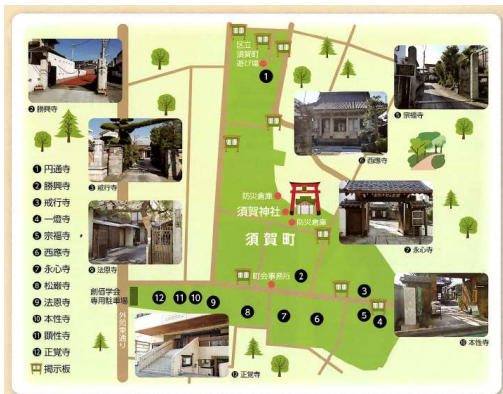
区立
須賀町
遊び場

❶ 円通寺
❷ 勝興寺
❸ 戒行寺
❹ 一行院
❺ 宗福寺
❻ 西應寺
❼ 永心寺
❽ 松巌寺
❾ 法恩寺
❿ 本性寺
⓫ 顕性寺
⓬ 正覚寺
掲示板

❷ 勝興寺
❸ 戒行寺
❾ 法恩寺
❺ 宗福寺
❻ 西應寺
❼ 永心寺
❿ 本性寺
⓬ 正覚寺

防災倉庫
須賀神社
防災倉庫
須賀町
町会事務所

創価学会
専用駐車場
外苑東通り

⓬ ⓫ ❿ ❾ ❽ ❼ ❻ ❺ ❹ ❸ ❷ ❶